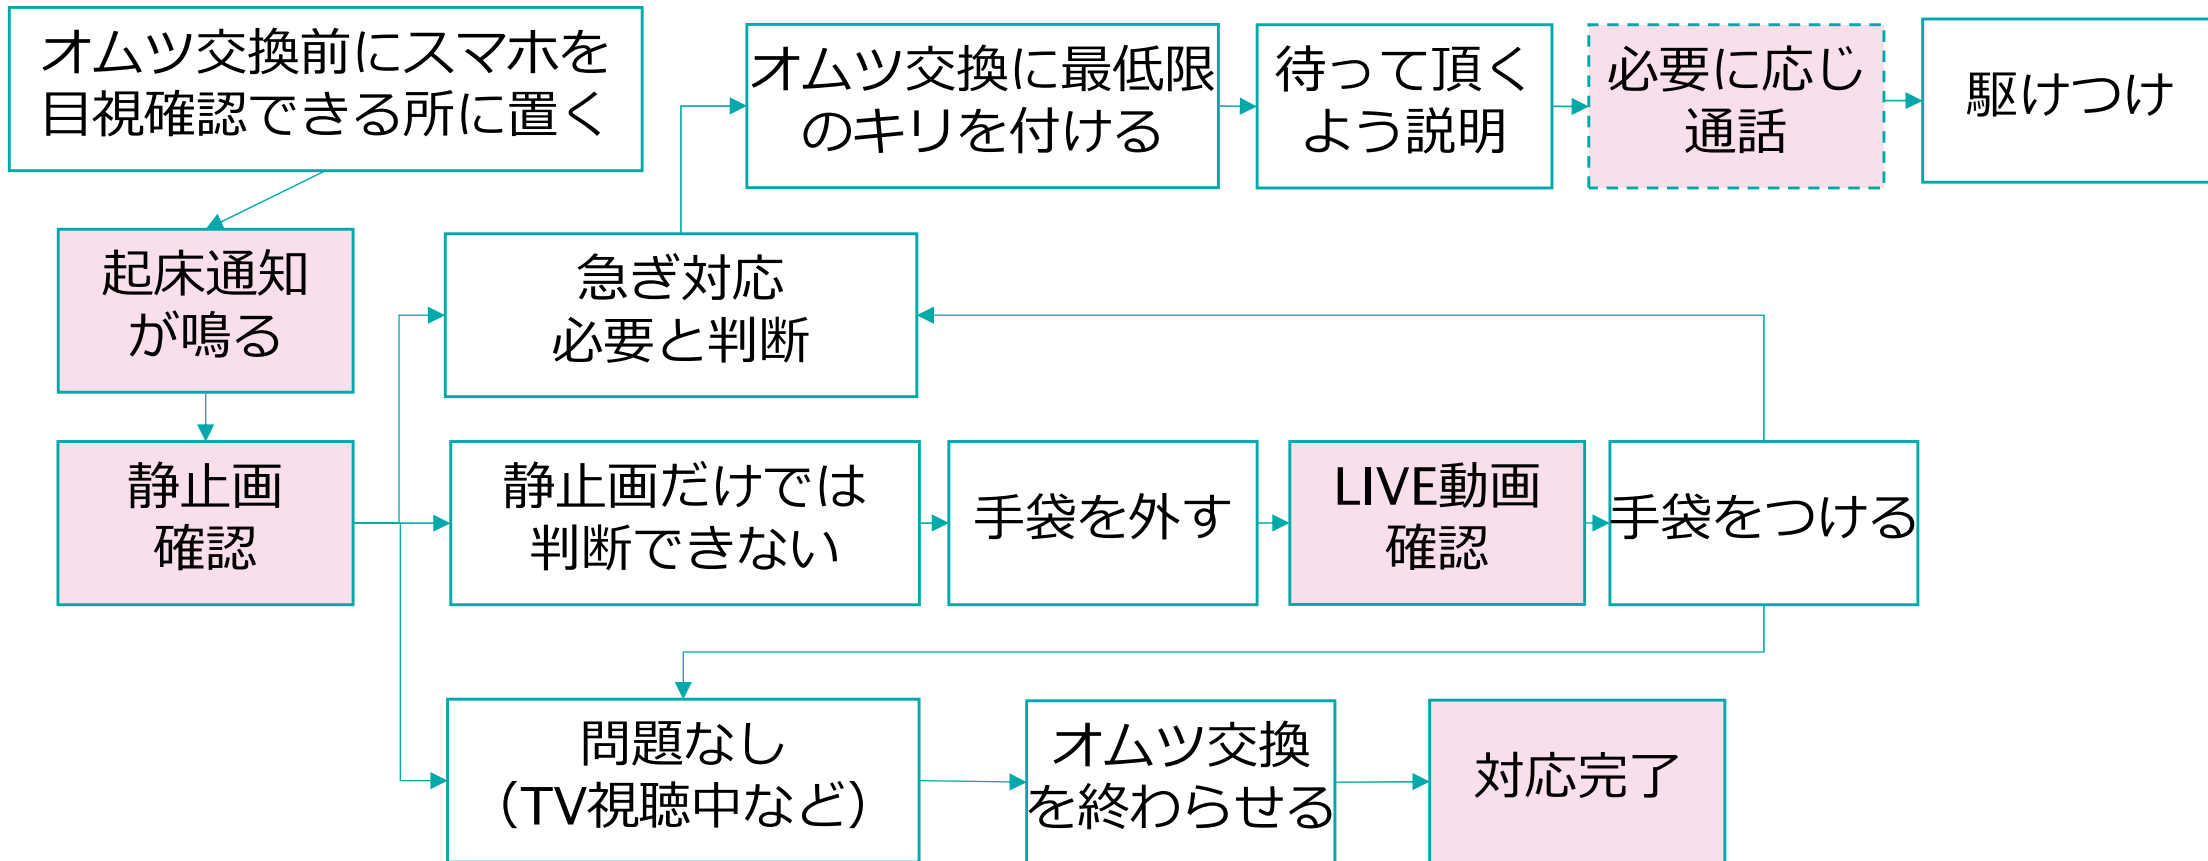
オムツ交換前にスマホを目視確認できる所に置く

オムツ交換に最低限のキリを付ける

待って頂くよう説明

必要に応じ通話

駆けつけ

起床通知が鳴る

急ぎ対応必要と判断

静止画確認

静止画だけでは判断できない

手袋を外す

LIVE動画確認

手袋をつける

問題なし（TV視聴中など）

オムツ交換を終わらせる

対応完了